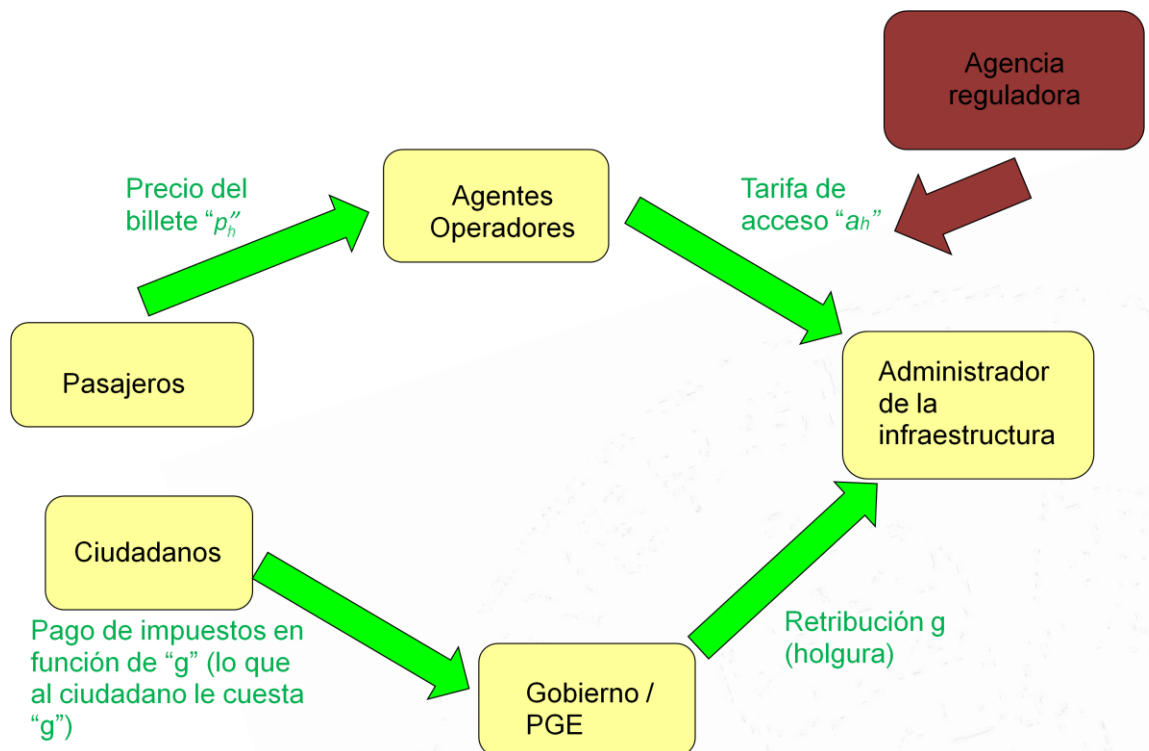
Agencia reguladora

Precio del billete “$p_h$”

Agentes Operadores

Tarifa de acceso “$a_h$”

Pasajeros

Administrador de la infraestructura

Ciudadanos

Pago de impuestos en función de “g” (lo que al ciudadano le cuesta “g”)

Retribución g (holgura)

Gobierno / PGE